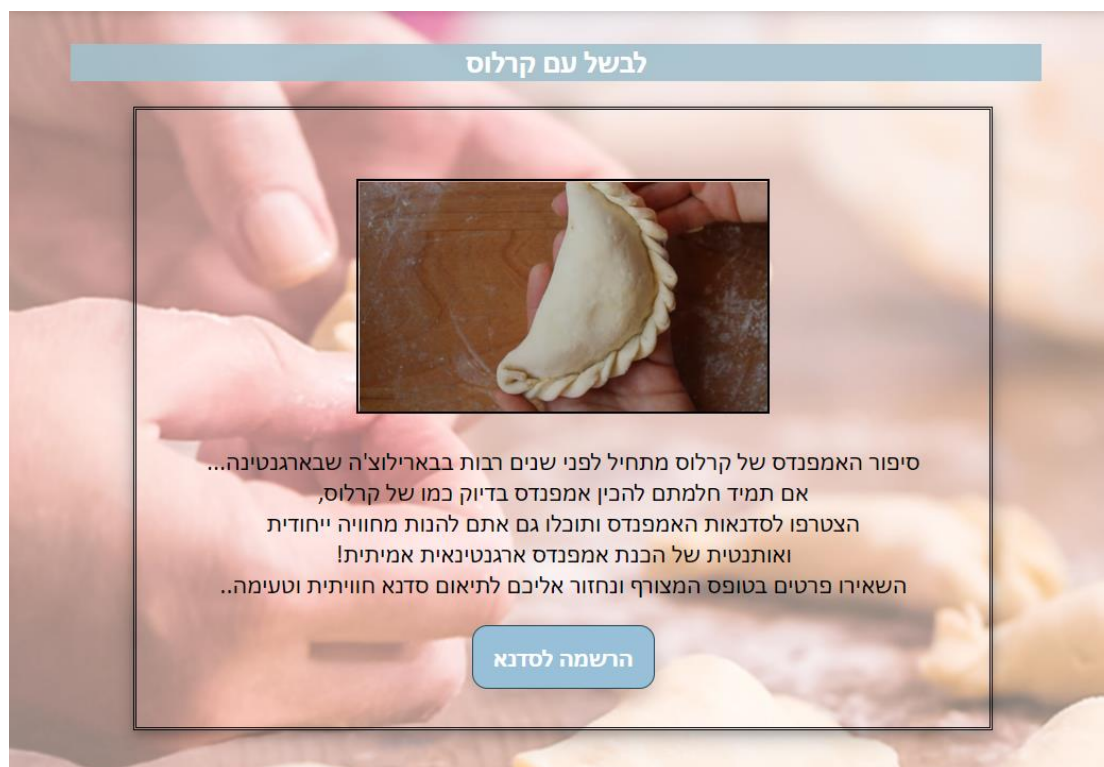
לבשל עם קרלוס

סיפור האמפנדס של קרלוס מתחיל לפני שנים רבות בבארילוצ'ה שבארגנטינה...
אם תמיד חלמתם להכין אמפנדס בדיוק כמו של קרלוס,
הצטרפו לסדנאות האמפנדס ותוכלו גם אתם להנות מחוויה ייחודית
ואותנטית של הכנת אמפנדס ארגנטינאית אמיתית!
השאירו פרטים בטופס המצורף ונחזור אליכם לתיאום סדנא חוויתית וטעימה..

הרשמה לסדנא